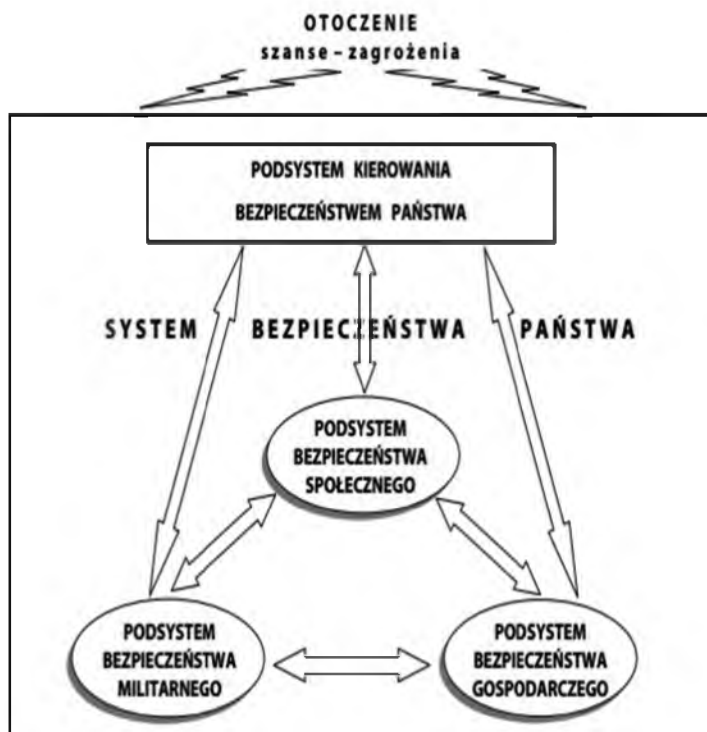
OTOCZENIE
szanse – zagrożenia

PODSYSTEM KIEROWANIA
BEZPIECZEŃSTWEM PAŃSTWA

SYSTEM BEZPIECZEŃSTWA PAŃSTWA

PODSYSTEM
BEZPIECZEŃSTWA
SPOŁECZNEGO

PODSYSTEM
BEZPIECZEŃSTWA
MILITARNEGO

PODSYSTEM
BEZPIECZEŃSTWA
GOSPODARCZEGO